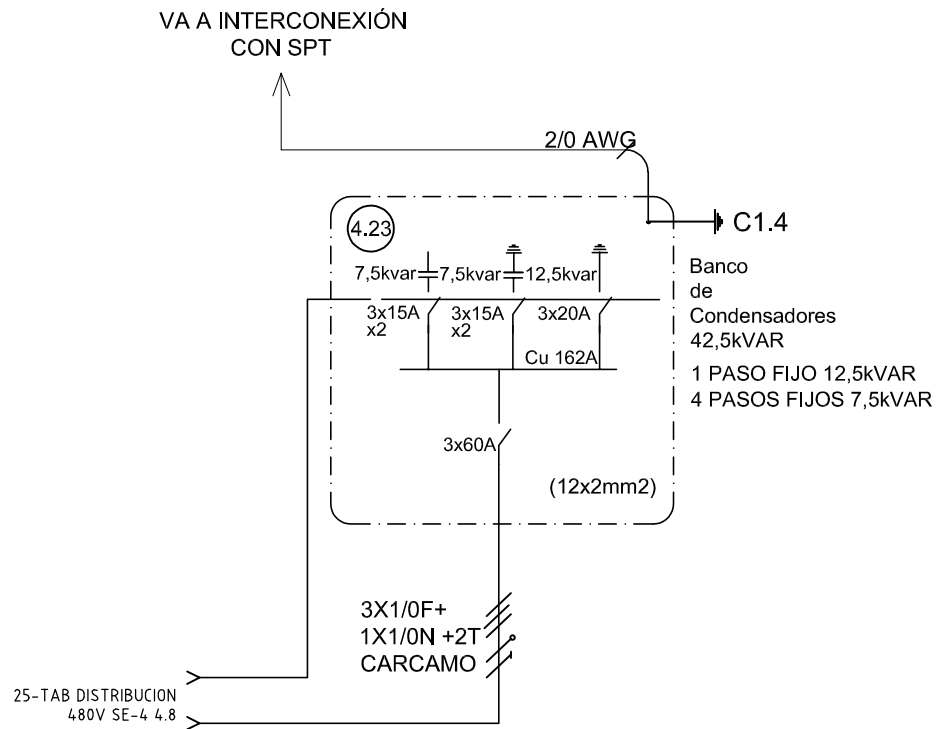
VA A INTERCONEXIÓN
CON SPT

2/0 AWG

C1.4

4.23

7,5kvar 7,5kvar 12,5kvar

Banco
de
Condensadores
42,5kVAR

1 PASO FIJO 12,5kVAR
4 PASOS FIJOS 7,5kVAR

3x15A
x2

3x15A
x2

3x20A

Cu 162A

3x60A

(12x2mm2)

3X1/0F+
1X1/0N +2T
CARCAMO

25-TAB DISTRIBUCION
480V SE-4 4.8